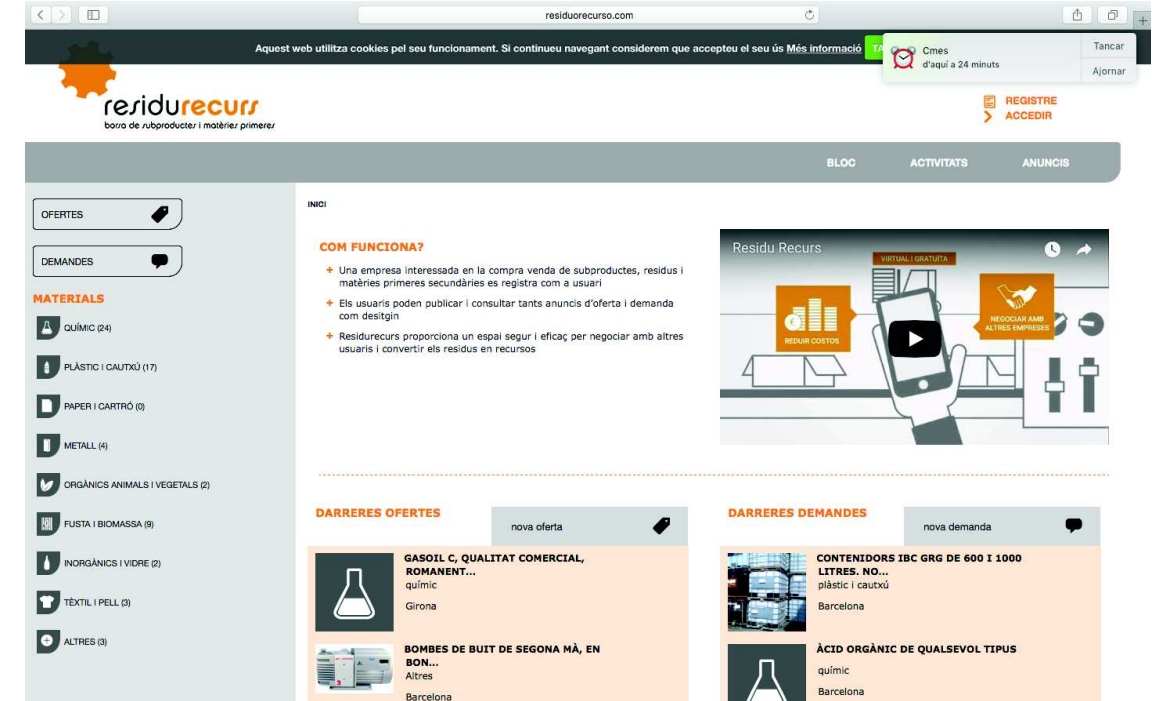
residuorecurso.com

Aquest web utilitza cookies pel seu funcionament. Si continueu navegant considerem que accepteu el seu ús Més informació TA

Cmes
d'aquí a 24 minuts

Tancar

Ajornar

residurecurs
borsa de subproductes i matèries primeres

REGISTRE
ACCEDIR

BLOC ACTIVITATS ANUNCIS

OFERTES

DEMANDES

MATERIALS

QUÍMIC (24)

PLÀSTIC I CAUTXÚ (17)

PAPER I CARTRÓ (0)

METALL (4)

ORGÀNICS ANIMALS I VEGETALS (2)

FUSTA I BIOMASSA (9)

INORGÀNICS I VIDRE (2)

TÈXTIL I PELL (3)

ALTRES (3)

INICI

COM FUNCIONA?

+ Una empresa interessada en la compra venda de subproductes, residus i matèries primeres secundàries es registra com a usuari

+ Els usuaris poden publicar i consultar tants anuncis d'oferta i demanda com desitgin

+ Residurecurs proporciona un espai segur i eficaç per negociar amb altres usuaris i convertir els residus en recursos

Residu Recurs

VIRTUAL I GRATUÏTA

REDUIR COSTOS

NEGOCIAR AMB ALTRES EMPRESES

DARRERES OFERTES

nova oferta

GASOIL C, QUALITAT COMERCIAL, ROMANENT...
químic
Girona

BOMBES DE BUIT DE SEGONA MÀ, EN BON...
Altres
Barcelona

DARRERES DEMANDES

nova demanda

CONTENIDORS IBC GRG DE 600 I 1000 LITRES. NO...
plàstic i cautxú
Barcelona

ÀCID ORGÀNIC DE QUALSEVOL TIPUS
químic
Barcelona